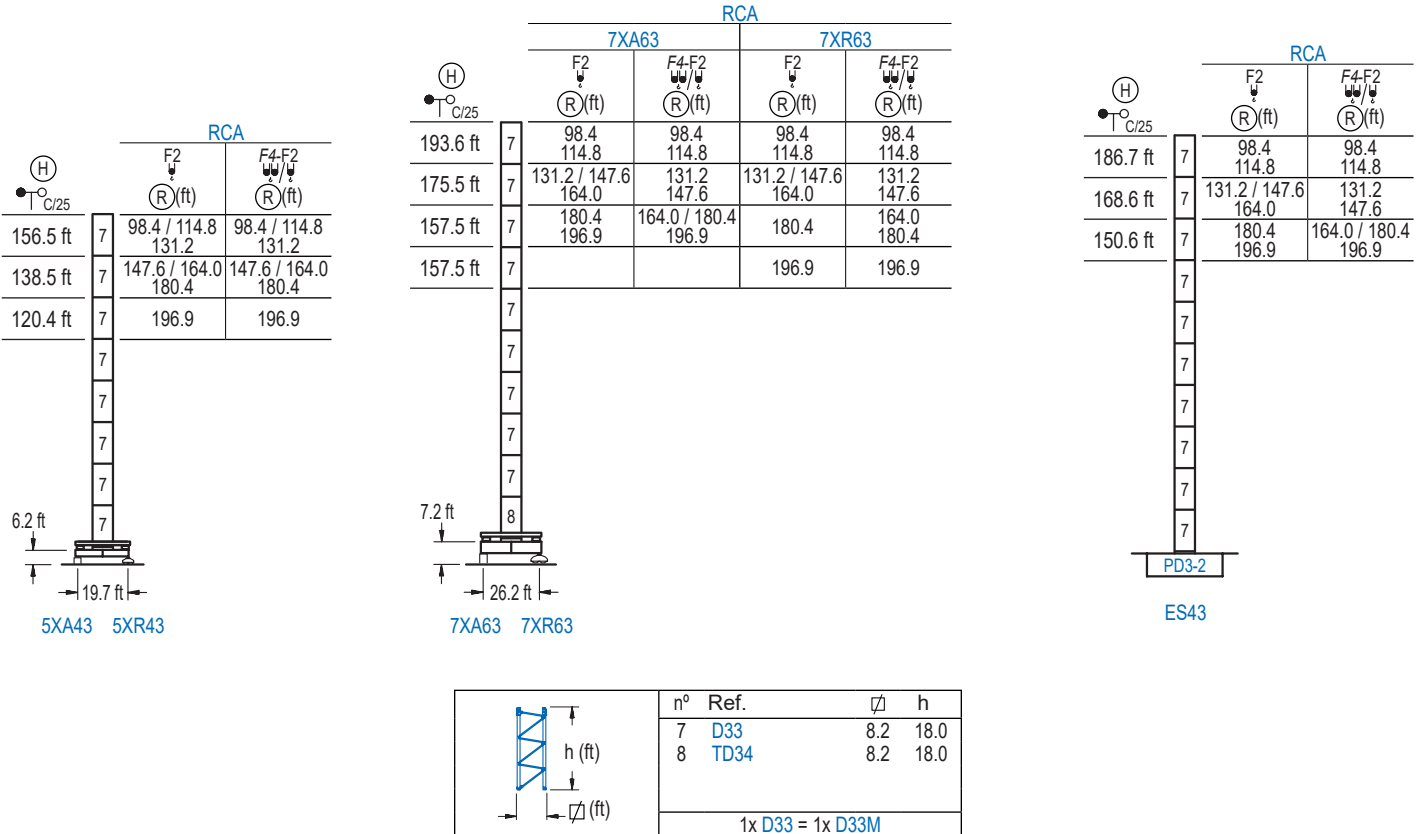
H
C/25

| | | RCA | |
|---|---|---|---|
| | | F2 | F4-F2 |
| | | R (ft) | R (ft) |
| 156.5 ft | 7 | 98.4 / 114.8 131.2 | 98.4 / 114.8 131.2 |
| 138.5 ft | 7 | 147.6 / 164.0 180.4 | 147.6 / 164.0 180.4 |
| 120.4 ft | 7 | 196.9 | 196.9 |

7
7
7
7
7
6.2 ft
19.7 ft
5XA43 5XR43

H
C/25

| | | RCA | | | |
|---|---|---|---|---|---|
| | | 7XA63 | | 7XR63 | |
| | | F2 | F4-F2 | F2 | F4-F2 |
| | | R (ft) | R (ft) | R (ft) | R (ft) |
| 193.6 ft | 7 | 98.4 114.8 | 98.4 114.8 | 98.4 114.8 | 98.4 114.8 |
| 175.5 ft | 7 | 131.2 / 147.6 164.0 | 131.2 147.6 | 131.2 / 147.6 164.0 | 131.2 147.6 |
| 157.5 ft | 7 | 180.4 196.9 | 164.0 / 180.4 196.9 | 180.4 | 164.0 180.4 |
| 157.5 ft | 7 | | | 196.9 | 196.9 |

7
7
7
7
7
8
7.2 ft
26.2 ft
7XA63 7XR63

H
C/25

| | | RCA | |
|---|---|---|---|
| | | F2 | F4-F2 |
| | | R (ft) | R (ft) |
| 186.7 ft | 7 | 98.4 114.8 | 98.4 114.8 |
| 168.6 ft | 7 | 131.2 / 147.6 164.0 | 131.2 147.6 |
| 150.6 ft | 7 | 180.4 196.9 | 164.0 / 180.4 196.9 |

7
7
7
7
7
7
7
PD3-2
ES43

h (ft)
(ft)

| nº | Ref. | | h |
|---|---|---|---|
| 7 | D33 | 8.2 | 18.0 |
| 8 | TD34 | 8.2 | 18.0 |

1x D33 = 1x D33M